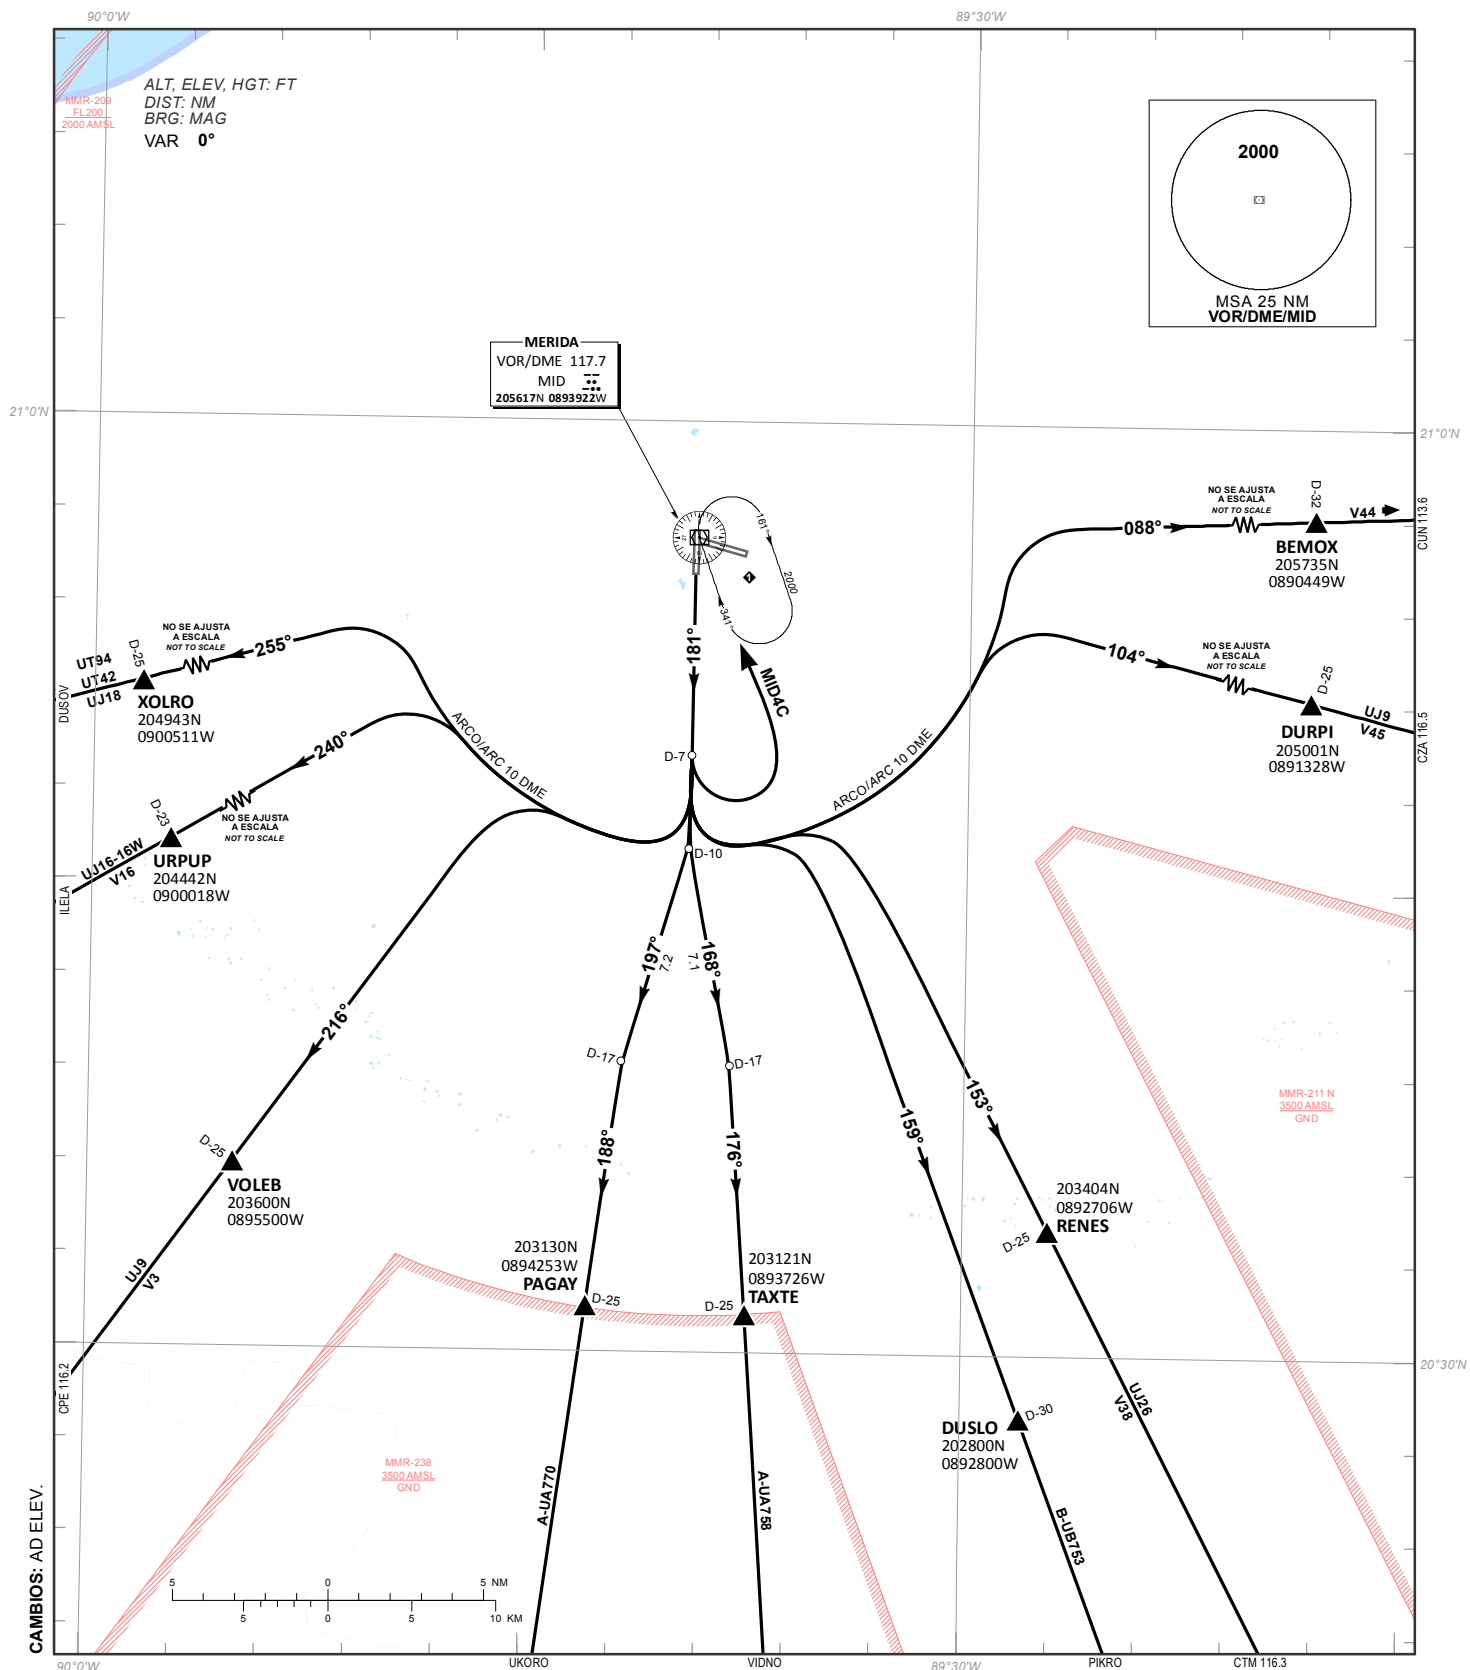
90°0'W
89°30'W

MMR-209
FL200
2000 AMSL

ALT, ELEV, HGT: FT
DIST: NM
BRG: MAG
VAR 0°

2000
MSA 25 NM
VOR/DME/MID

21°0'N
21°0'N

MERIDA
VOR/DME 117.7
MID
205617N 0893922W

161°
2000
341°
1

NO SE AJUSTA
A ESCALA
NOT TO SCALE
088°
D-32
V44
BEMOX
205735N
0890449W
CUN 113.6

NO SE AJUSTA
A ESCALA
NOT TO SCALE
255°
D-25
UT94
UT42
UJ18
DUSOV
XOLRO
204943N
0900511W

181°
MID4C

104°
NO SE AJUSTA
A ESCALA
NOT TO SCALE
D-25
UJ9
V45
DURPI
205001N
0891328W
CZA 116.5

240°
ARCO/ARC 10 DME
ARCO/ARC 10 DME
D-7

D-23
NO SE AJUSTA
A ESCALA
NOT TO SCALE
UJ16-16W
V16
ILELA
URPUP
204442N
0900018W

D-10
197°
7.2
168°
7.1
216°
D-17
D-17

MMR-211 N
3500 AMSL
GND

D-25
VOLEB
203600N
0895500W

188°
176°
159°
153°

203404N
0892706W
RENES
D-25

203130N
0894253W
PAGAY
D-25

203121N
0893726W
TAXTE
D-25

UJ9
V3
CPE 116.2

20°30'N

DUSLO
202800N
0892800W
D-30

UJ26
V38

MMR-238
3500 AMSL
GND

A-UA770
A-UA758
B-UB753

CAMBIOS: AD ELEV.

5 0 5 NM
5 0 5 10 KM

90°0'W
UKORO
VIDNO
89°30'W
PIKRO
CTM 116.3